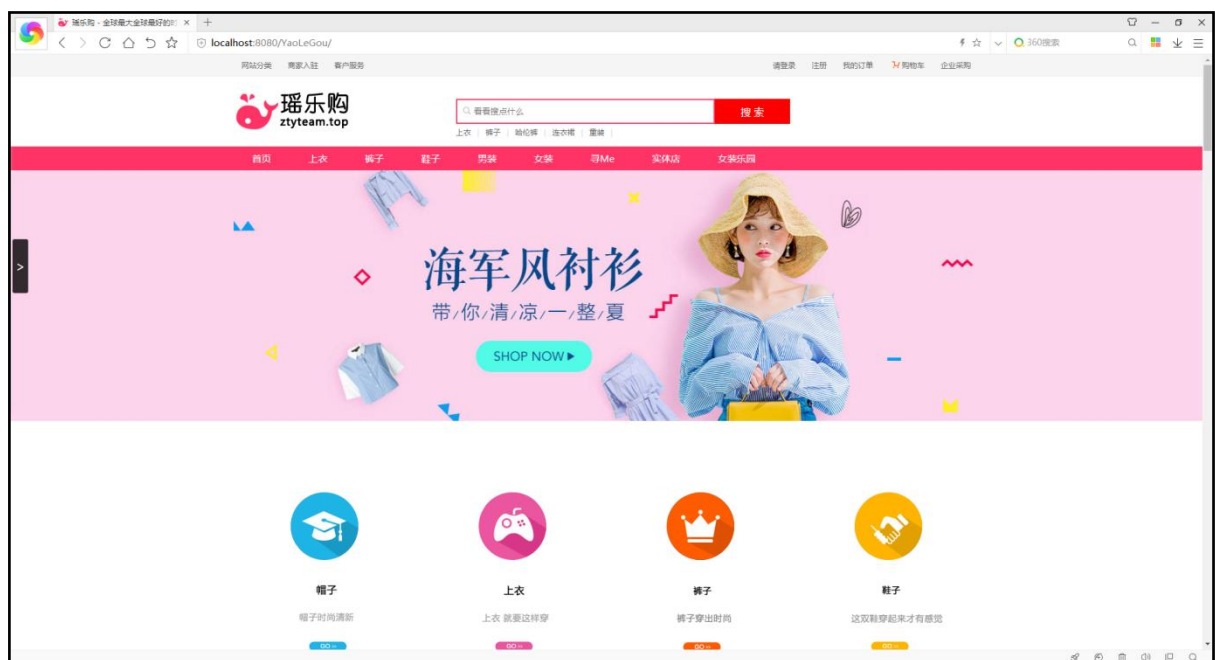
瑶乐购 - 全球最大全球最好的 ×  +

localhost:8080/YaoLeGou/

360搜索

网站分类 商家入驻 客户服务

请登录 注册 我的订单 购物车 企业采购

瑶乐购
ztyteam.top

看看搜点什么

搜索

上衣 | 裤子 | 哈伦裤 | 连衣裙 | 重装 |

首页 上衣 裤子 鞋子 男装 女装 寻Me 实体店 女装乐园

海军风衬衫
带/你/清/凉/一/整/夏
SHOP NOW ▸

帽子
帽子时尚清新

上衣
上衣 就要这样穿

裤子
裤子穿出时尚

鞋子
这双鞋穿起来才有感觉